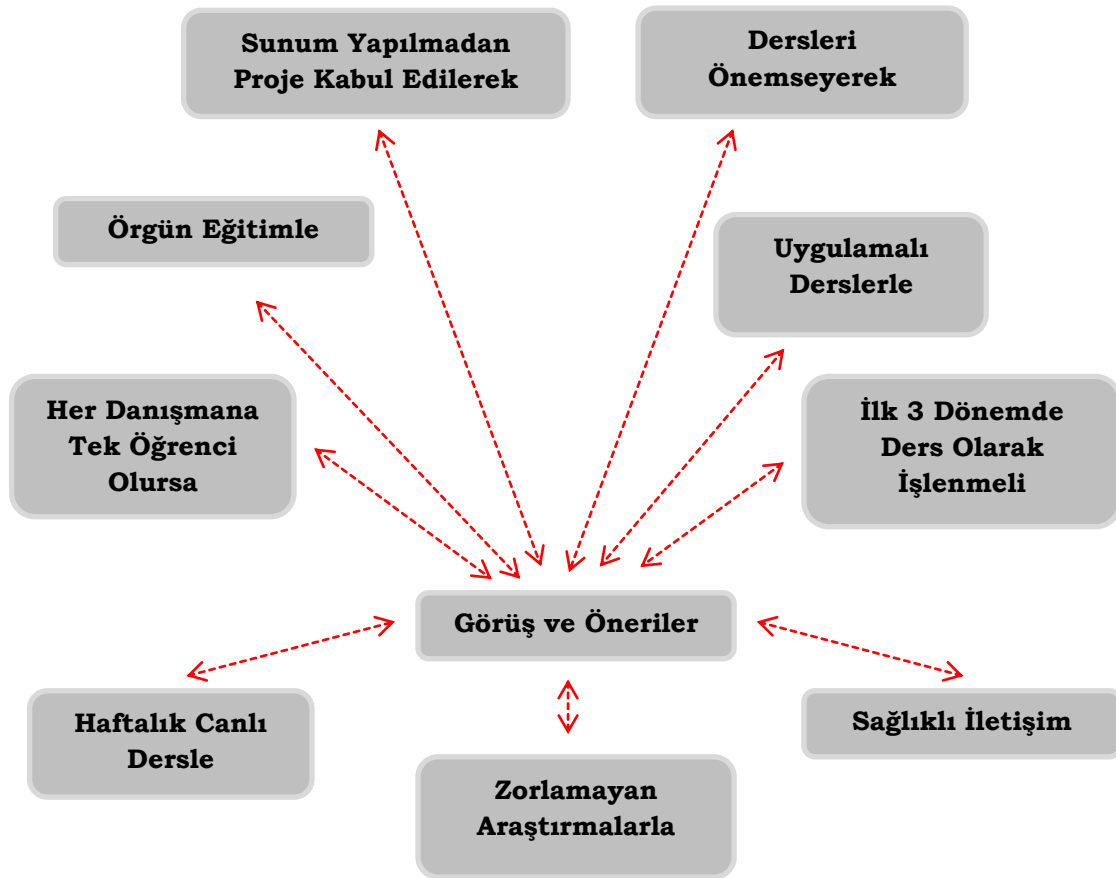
Sunum Yapılmadan Proje Kabul Edilerek

Dersleri Önemseyerek

Örgün Eğitimle

Uygulamalı Derslerle

Her Danışmana Tek Öğrenci Olursa

İlk 3 Dönemde Ders Olarak İşlenmeli

Görüş ve Öneriler

Haftalık Canlı Dersle

Sağlıklı İletişim

Zorlamayan Araştırmalarla